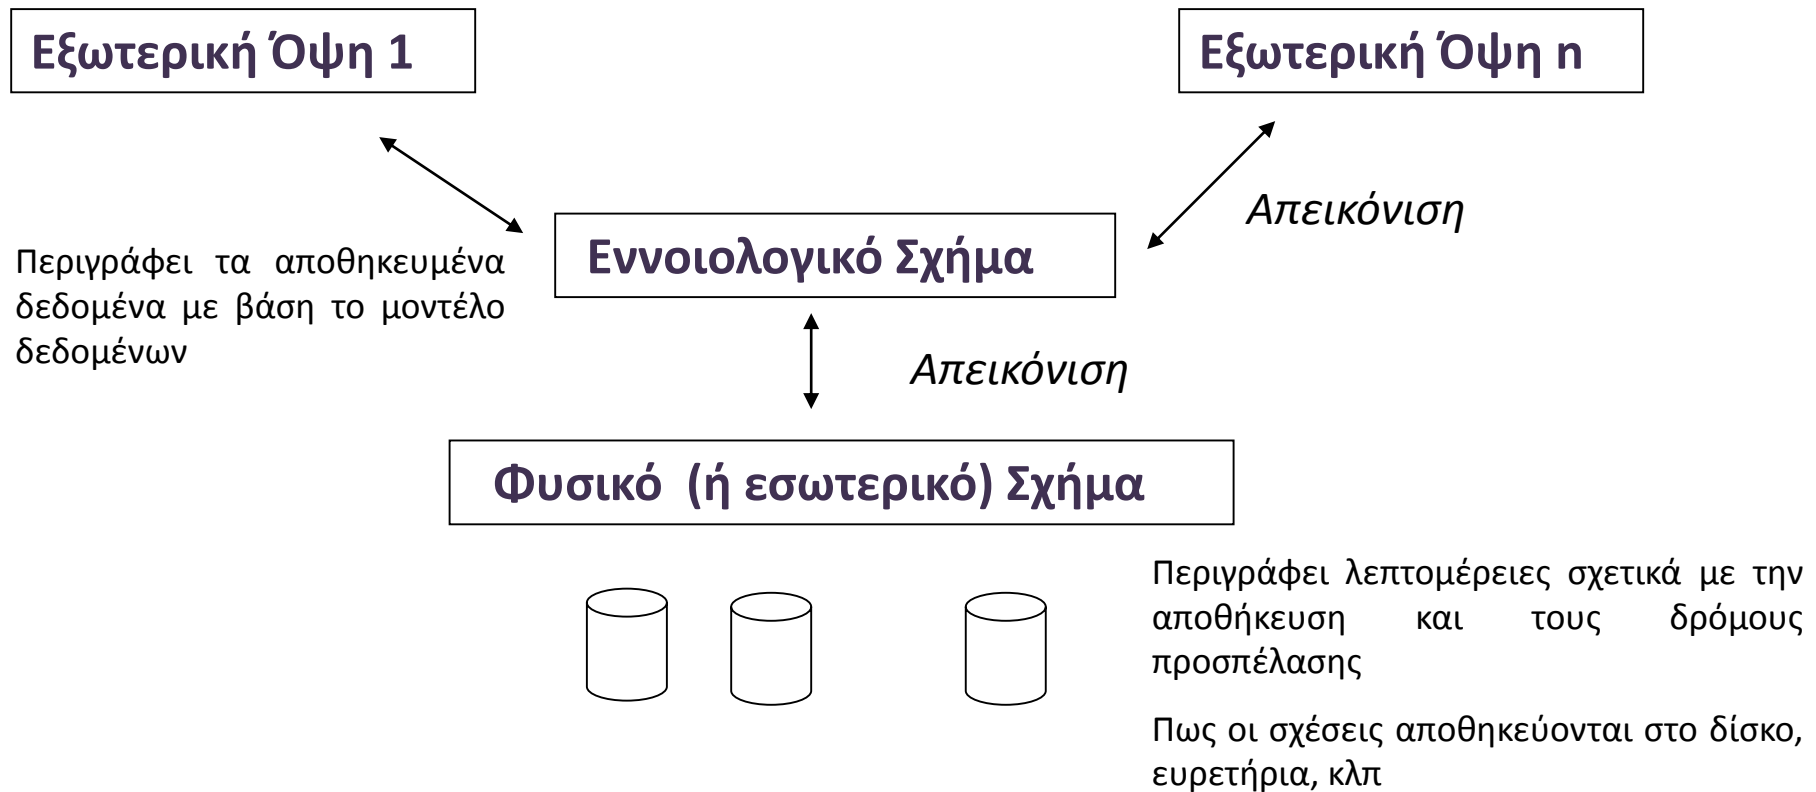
Εξωτερική Όψη 1

Εξωτερική Όψη n

Απεικόνιση

Περιγράφει τα αποθηκευμένα δεδομένα με βάση το μοντέλο δεδομένων

Εννοιολογικό Σχήμα

Απεικόνιση

Φυσικό (ή εσωτερικό) Σχήμα

Περιγράφει λεπτομέρειες σχετικά με την αποθήκευση και τους δρόμους προσπέλασης

Πως οι σχέσεις αποθηκεύονται στο δίσκο, ευρετήρια, κλπ